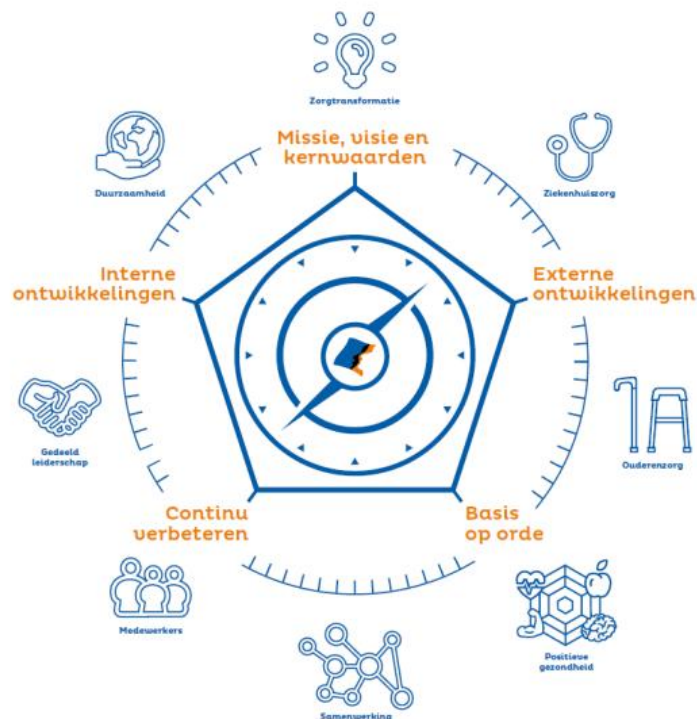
Zorgtransformatie

Missie, visie en kernwaarden

Duurzaamheid

Ziekenhuiszorg

Interne ontwikkelingen

Externe ontwikkelingen

Gedeeld leiderschap

Ouderenzorg

Continu verbeteren

Basis op orde

Medewerkers

Positieve gezondheid

Samenwerking